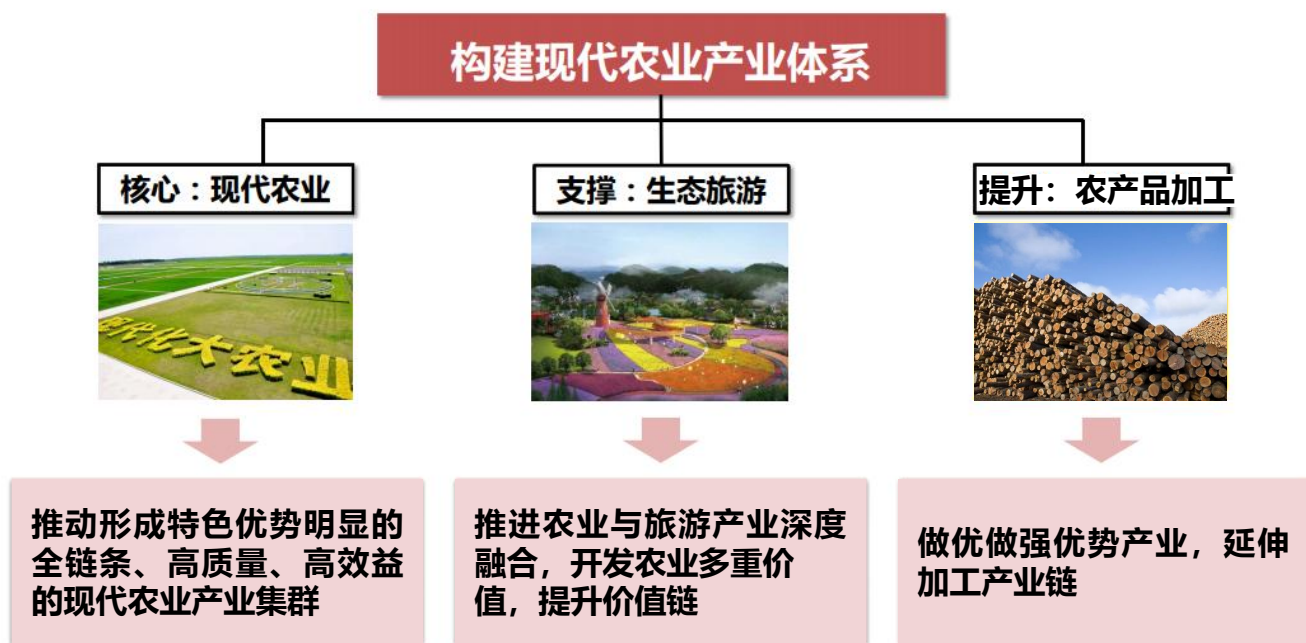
构建现代农业产业体系

核心：现代农业

现代化大农业

推动形成特色优势明显的全链条、高质量、高效益的现代农业产业集群

支撑：生态旅游

推进农业与旅游产业深度融合，开发农业多重价值，提升价值链

提升：农产品加工

做优做强优势产业，延伸加工产业链